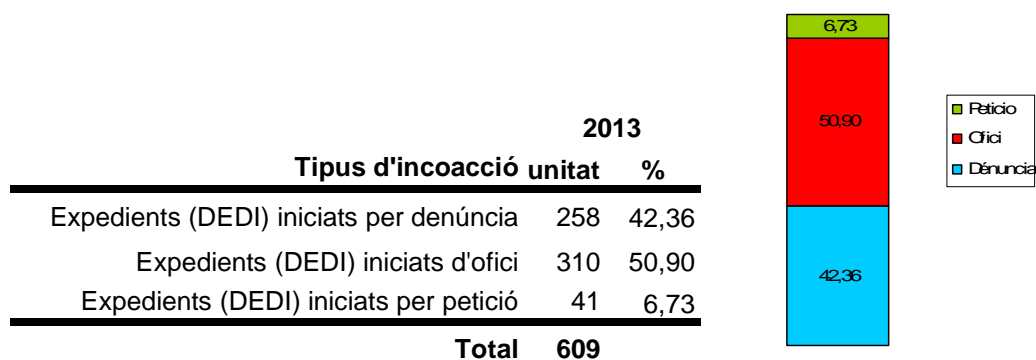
| Tipus d'incoacció | 2013 unitat | % |
|---|---|---|
| Expedients (DEDI) iniciats per denúncia | 258 | 42,36 |
| Expedients (DEDI) iniciats d'ofici | 310 | 50,90 |
| Expedients (DEDI) iniciats per petició | 41 | 6,73 |
| Total | 609 | |

6,73
50,90
42,36

Peticio
Oficí
Dénuncia